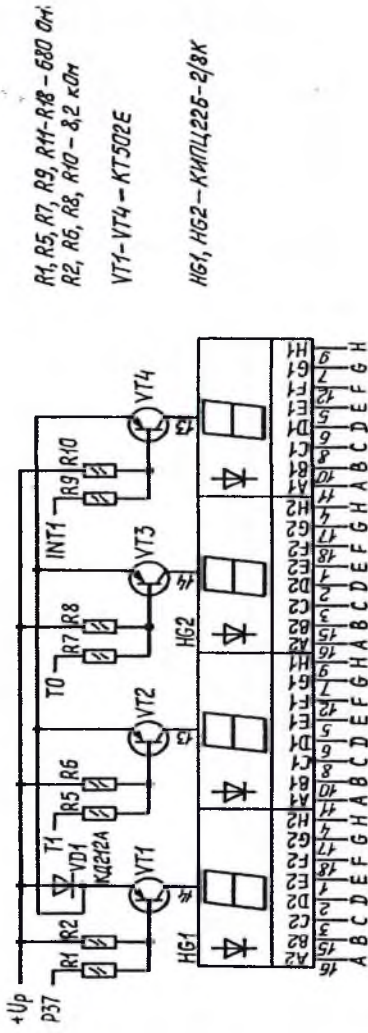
R1, R5, R7, R9, R11–R18 – 680 Ом
R2, R6, R8, R10 – 8,2 кОм

VT1–VT4 – КТ502Е

HG1, HG2 – КИПЦ22Б-2/8К

+Up
P37
R1
R2
T1
VD1
КД212А
R5
R6
T0
R7
R8
INT1
R9
R10
VT1
VT2
VT3
VT4
HG1
HG2
A B C D E F G H A B C D E F G H A B C D E F G H A B C D E F G H